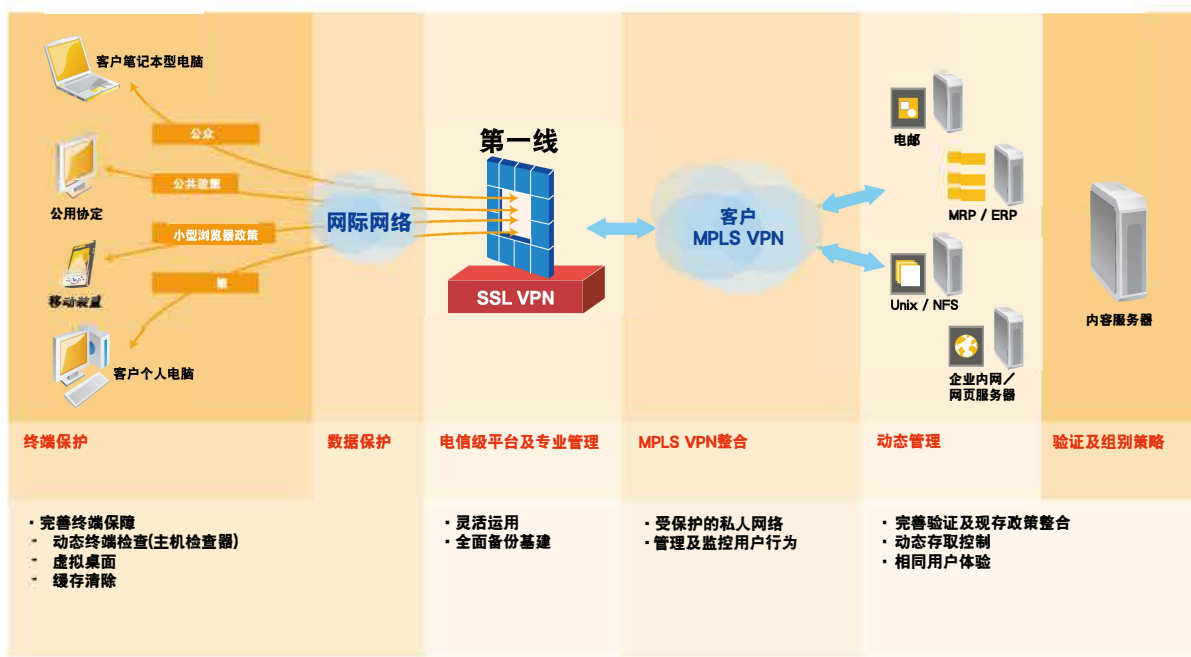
客户笔记本型电脑

公众

公共超置

公用协定

小型浏览器政策

移动装置

客户个人电脑

网际网络

第一线

SSL VPN

客户
MPLS VPN

电邮

MRP / ERP

Unix / NFS

企业内网／网页服务器

内容服务器

终端保护

数据保护

电信级平台及专业管理

MPLS VPN整合

动态管理

验证及组别策略

· 完善终端保障
- 动态终端检查(主机检查器)
- 虚拟桌面
- 缓存清除

· 灵活运用
· 全面备份基建

· 受保护的私人网络
· 管理及监控用户行为

· 完善验证及现存政策整合
· 动态存取控制
· 相同用户体验